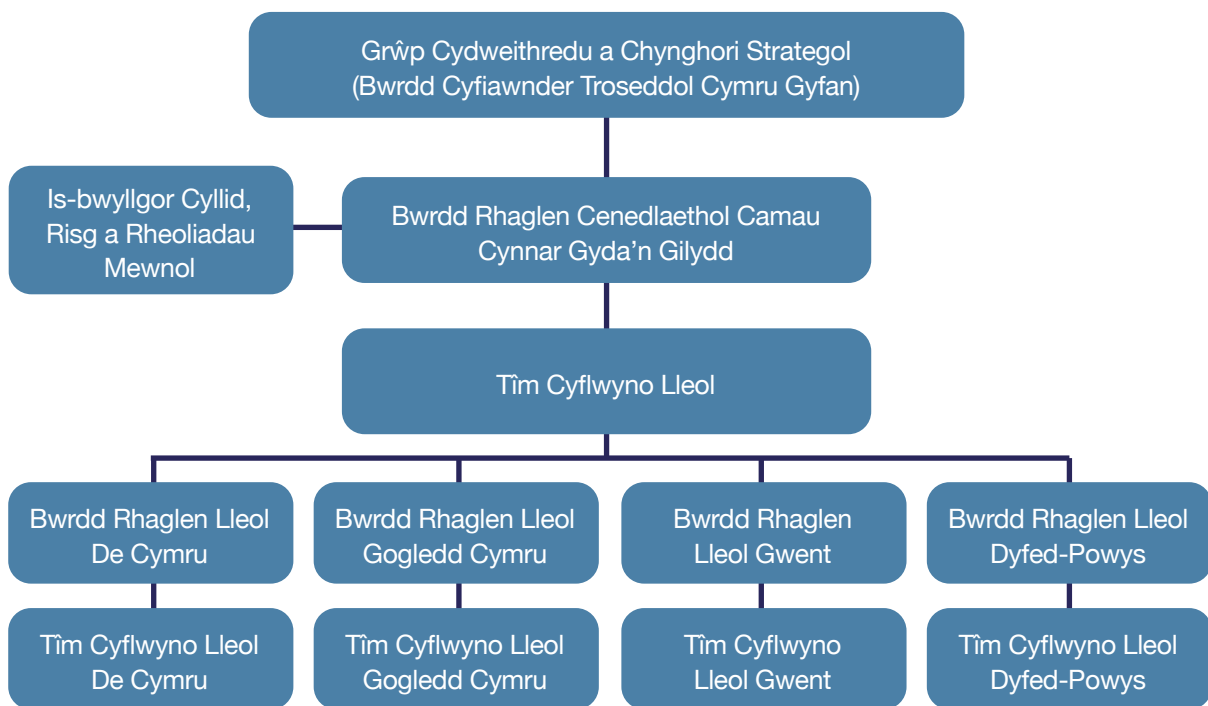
Grŵp Cydweithredu a Chynghori Strategol (Bwrdd Cyfiawnder Troseddol Cymru Gyfan)

Is-bwyllgor Cyllid, Risg a Rheoliadau Mewnol

Bwrdd Rhaglen Cenedlaethol Camau Cynnar Gyda'n Gilydd

Tîm Cyflwyno Lleol

Bwrdd Rhaglen Lleol De Cymru

Bwrdd Rhaglen Lleol Gogledd Cymru

Bwrdd Rhaglen Lleol Gwent

Bwrdd Rhaglen Lleol Dyfed-Powys

Tîm Cyflwyno Lleol De Cymru

Tîm Cyflwyno Lleol Gogledd Cymru

Tîm Cyflwyno Lleol Gwent

Tîm Cyflwyno Lleol Dyfed-Powys